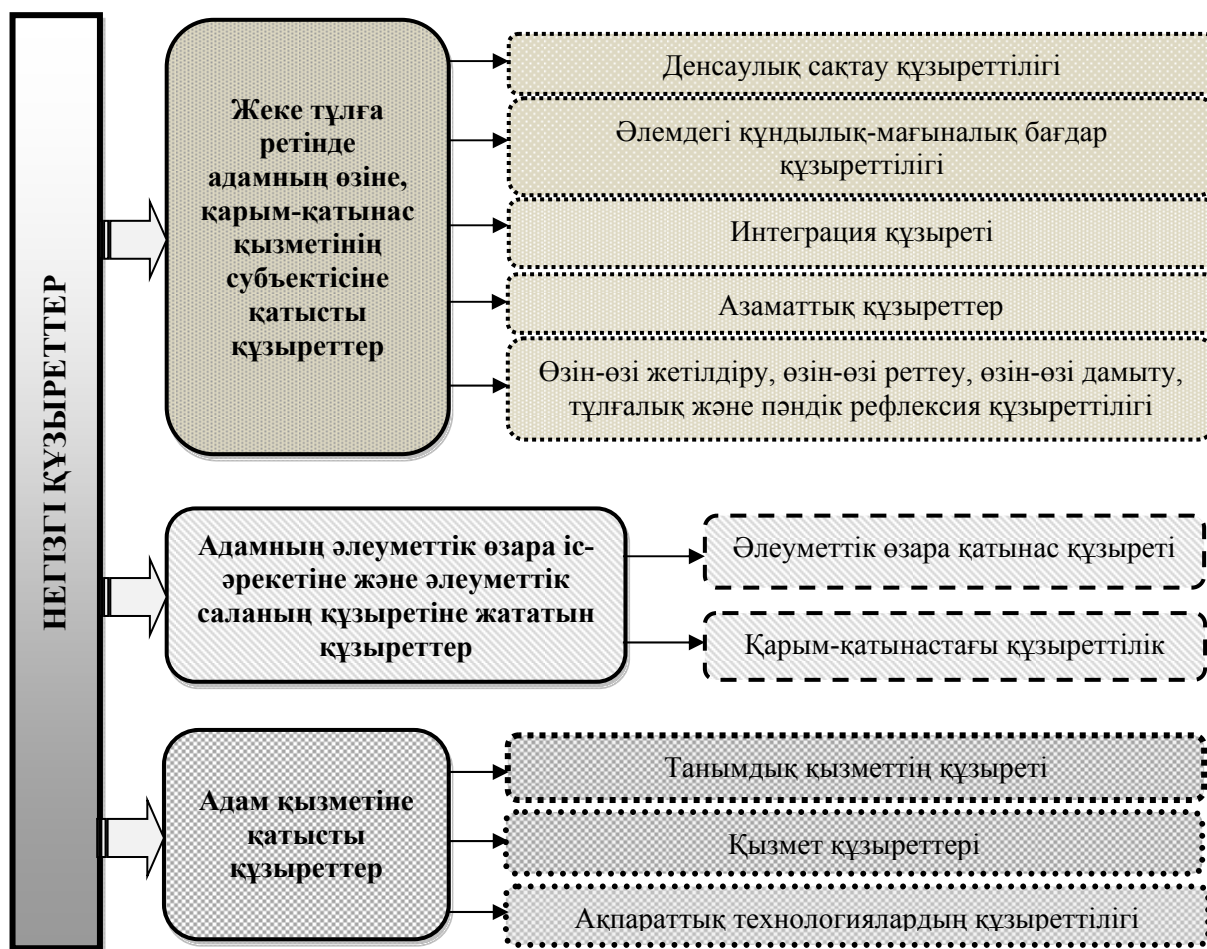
НЕГІЗГІ ҚҰЗЫРЕТТЕР

Жеке тұлға ретінде адамның өзіне, қарым-қатынас қызметінің субъектісіне қатысты құзыреттер

Денсаулық сақтау құзыреттілігі

Әлемдегі құндылық-мағыналық бағдар құзыреттілігі

Интеграция құзыреті

Азаматтық құзыреттер

Өзін-өзі жетілдіру, өзін-өзі реттеу, өзін-өзі дамыту, тұлғалық және пәндік рефлексия құзыреттілігі

Адамның әлеуметтік өзара іс-әрекетіне және әлеуметтік саланың құзыретіне жататын құзыреттер

Әлеуметтік өзара қатынас құзыреті

Қарым-қатынастағы құзыреттілік

Адам қызметіне қатысты құзыреттер

Танымдық қызметтің құзыреті

Қызмет құзыреттері

Ақпараттық технологиялардың құзыреттілігі